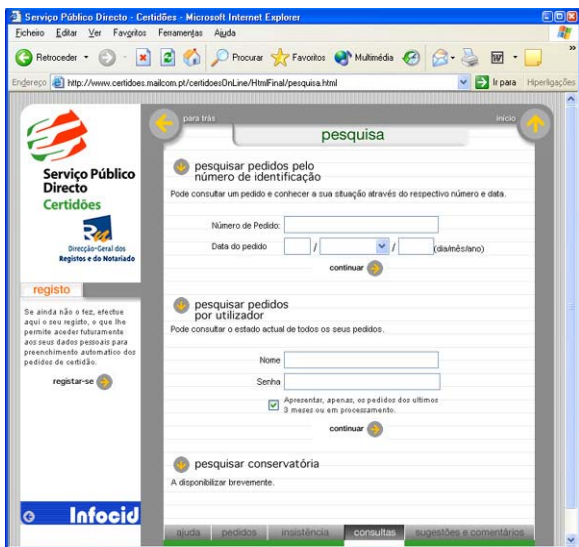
Serviço Público Directo - Certidões - Microsoft Internet Explorer

Ficheiro Editar Ver Favoritos Ferramentas Ajuda

Retroceder Procurar Favoritos Multimédia

Endereço http://www.certidoes.mailcom.pt/certidoesOnLine/HtmlFinal/pesquisa.html Ir para Hiperligações

para trás pesquisa início

Serviço Público Directo Certidões

Direcção-Geral dos Registos e do Notariado

registo

Se ainda não o fez, efectue aqui o seu registo, o que lhe permite aceder futuramente aos seus dados pessoais para preenchimento automatico dos pedidos de certidão.

registar-se

pesquisar pedidos pelo número de identificação

Pode consultar um pedido e conhecer a sua situação através do respectivo número e data.

Número de Pedido:

Data do pedido / / (dia/mês/ano)

continuar

pesquisar pedidos por utilizador

Pode consultar o estado actual de todos os seus pedidos.

Nome

Senha

Apresentar, apenas, os pedidos dos ultimos 3 meses ou em processamento.

continuar

pesquisar conservatória

A disponibilizar brevemente.

Infocid

ajuda pedidos insistência consultas sugestões e comentários